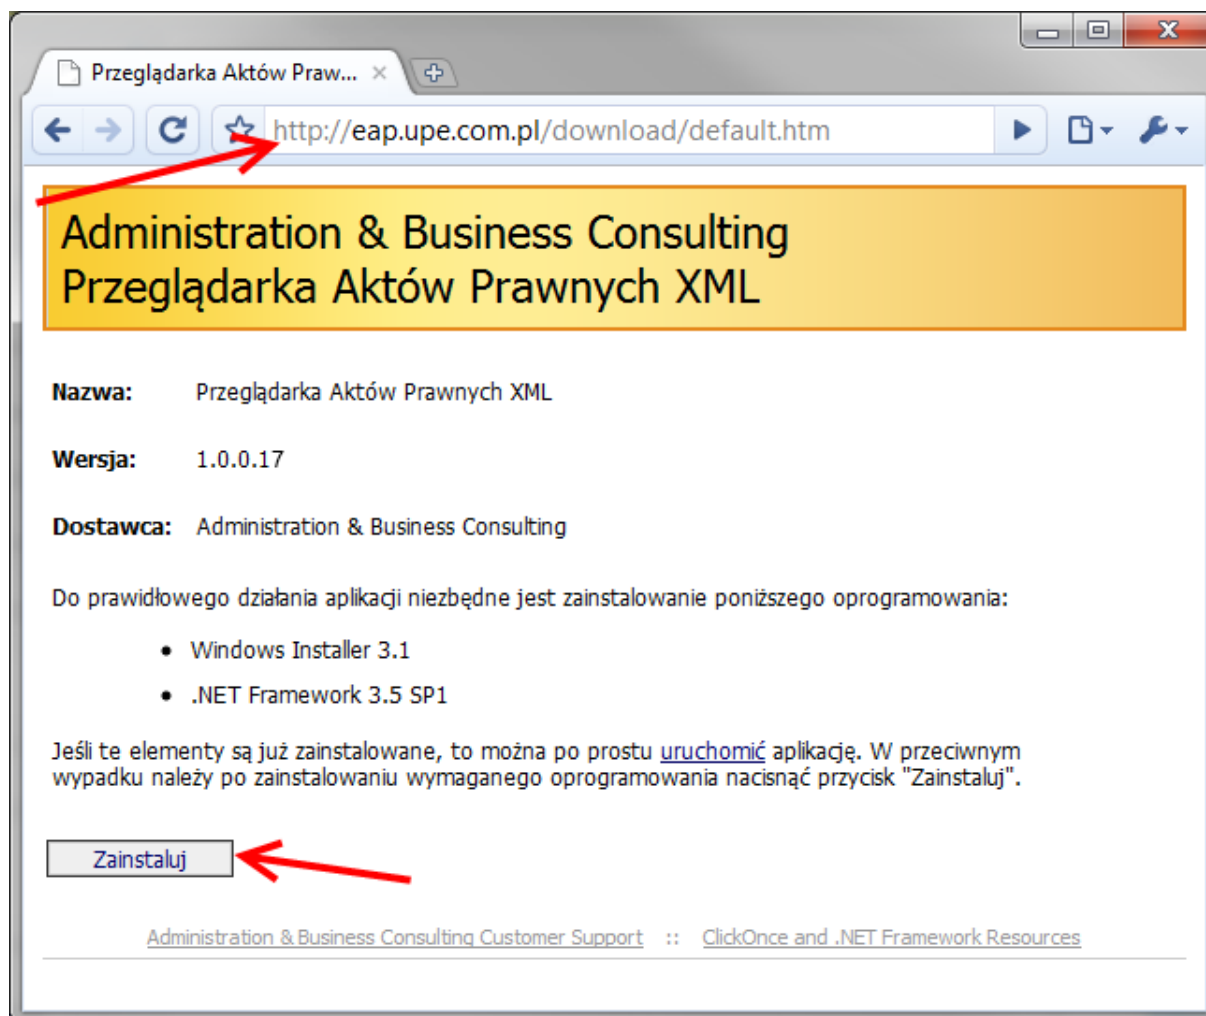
Przeglądarka Aktów Praw... ×

http://eap.upe.com.pl/download/default.htm

Administration & Business Consulting
Przeglądarka Aktów Prawnych XML

**Nazwa:** Przeglądarka Aktów Prawnych XML

**Wersja:** 1.0.0.17

**Dostawca:** Administration & Business Consulting

Do prawidłowego działania aplikacji niezbędne jest zainstalowanie poniższego oprogramowania:

- Windows Installer 3.1
- .NET Framework 3.5 SP1

Jeśli te elementy są już zainstalowane, to można po prostu uruchomić aplikację. W przeciwnym wypadku należy po zainstalowaniu wymaganego oprogramowania nacisnąć przycisk "Zainstaluj".

Zainstaluj

Administration & Business Consulting Customer Support :: ClickOnce and .NET Framework Resources